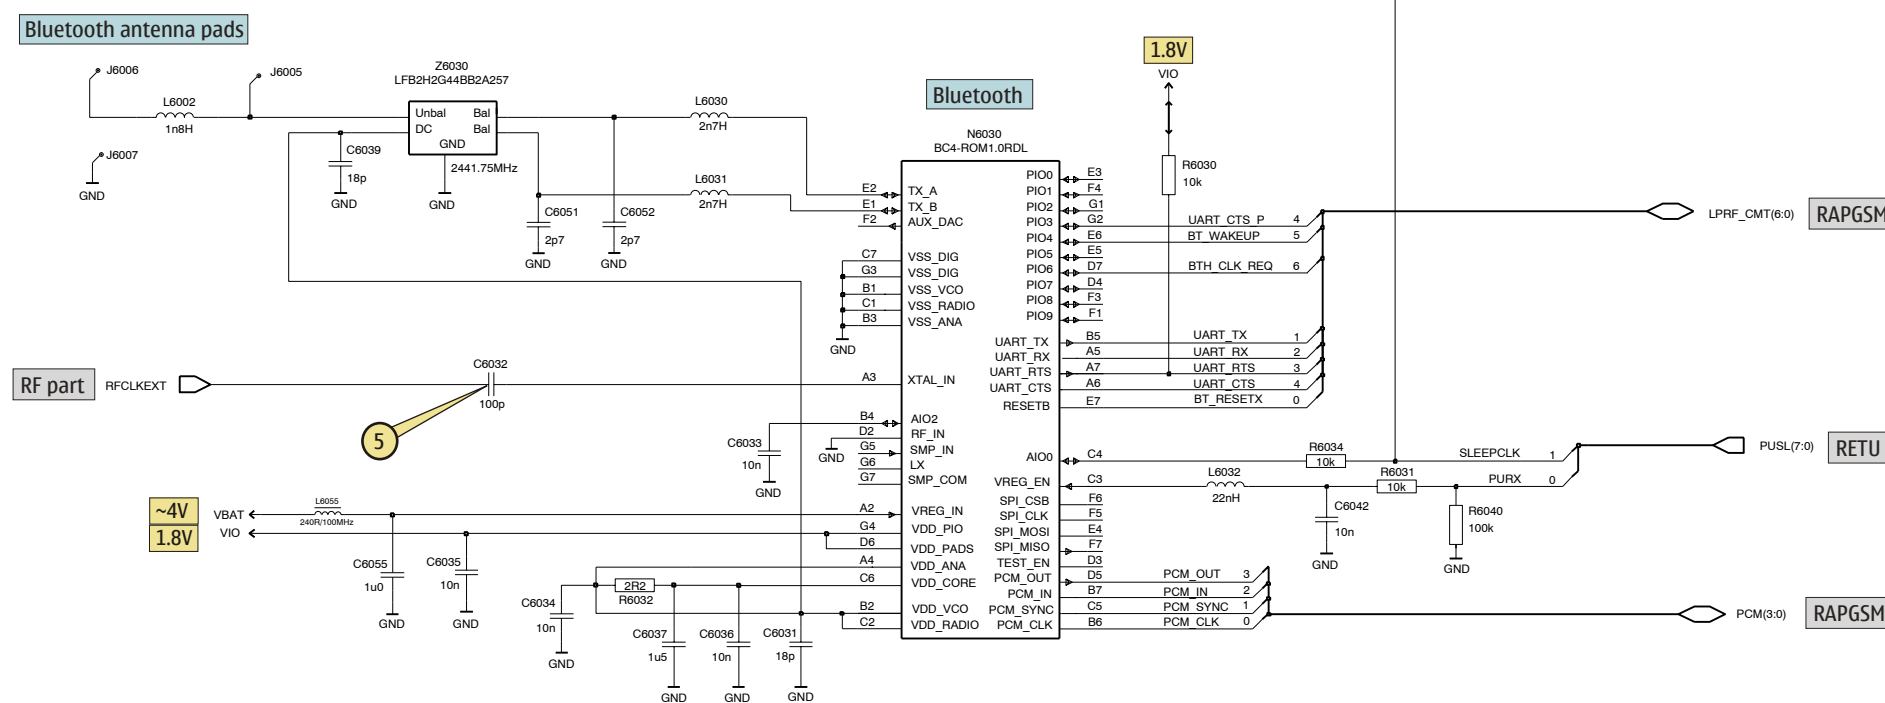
Bluetooth antenna pads

J6006
J6005
J6007
GND
L6002
1n8H
Z6030
LFB2H2G44BB2A257
Unbal
DC
Bal
Bal
GND
2441.75MHz
GND
C6039
18p
GND
L6030
2n7H
L6031
2n7H
C6051
2p7
GND
C6052
2p7
GND

1.8V
VIO
R6030
10k

Bluetooth
N6030
BC4-ROM1.0RDL

E2 TX_A
E1 TX_B
F2 AUX_DAC
C7 VSS_DIG
G3 VSS_DIG
B1 VSS_VCO
C1 VSS_RADIO
B3 VSS_ANA
GND
A3 XTAL_IN
B4 AIO2
D2 RF_IN
G5 SMP_IN
G6 LX
G7 SMP_COM
A2 VREG_IN
G4 VDD_PIO
D6 VDD_PADS
A4 VDD_ANA
C6 VDD_CORE
B2 VDD_VCO
C2 VDD_RADIO

PIO0 E3
PIO1 F4
PIO2 G1
PIO3 G2
PIO4 E6
PIO5 E5
PIO6 D7
PIO7 D4
PIO8 F3
PIO9 F1
UART_TX B5
UART_RX A5
UART_RTS A7
UART_CTS A6
RESETB E7
AIO0 C4
VREG_EN C3
SPI_CSB F6
SPI_CLK F5
SPI_MOSI E4
SPI_MISO F7
TEST_EN D3
PCM_OUT D5
PCM_IN B7
PCM_SYNC C5
PCM_CLK B6

UART_CTS_P 4
BT_WAKEUP 5
BTH_CLK_REQ 6
UART_TX 1
UART_RX 2
UART_RTS 3
UART_CTS 4
BT_RESETX 0
LPRF_CMT(6:0)
RAPGSM

RF part
RFCLKEXT
C6032
100p
5

C6033
10n
GND
GND

R6034
10k
SLEEPCLK 1
L6032
22nH
R6031
10k
PURX 0
C6042
10n
GND
R6040
100k
GND
PUSL(7:0)
RETU

~4V
VBAT
1.8V
VIO
L6055
240R/100MHz
C6055
1u0
GND
C6035
10n
GND
C6034
10n
GND
2R2
R6032
C6037
1u5
GND
C6036
10n
GND
C6031
18p
GND

PCM_OUT 3
PCM_IN 2
PCM_SYNC 1
PCM_CLK 0
PCM(3:0)
RAPGSM